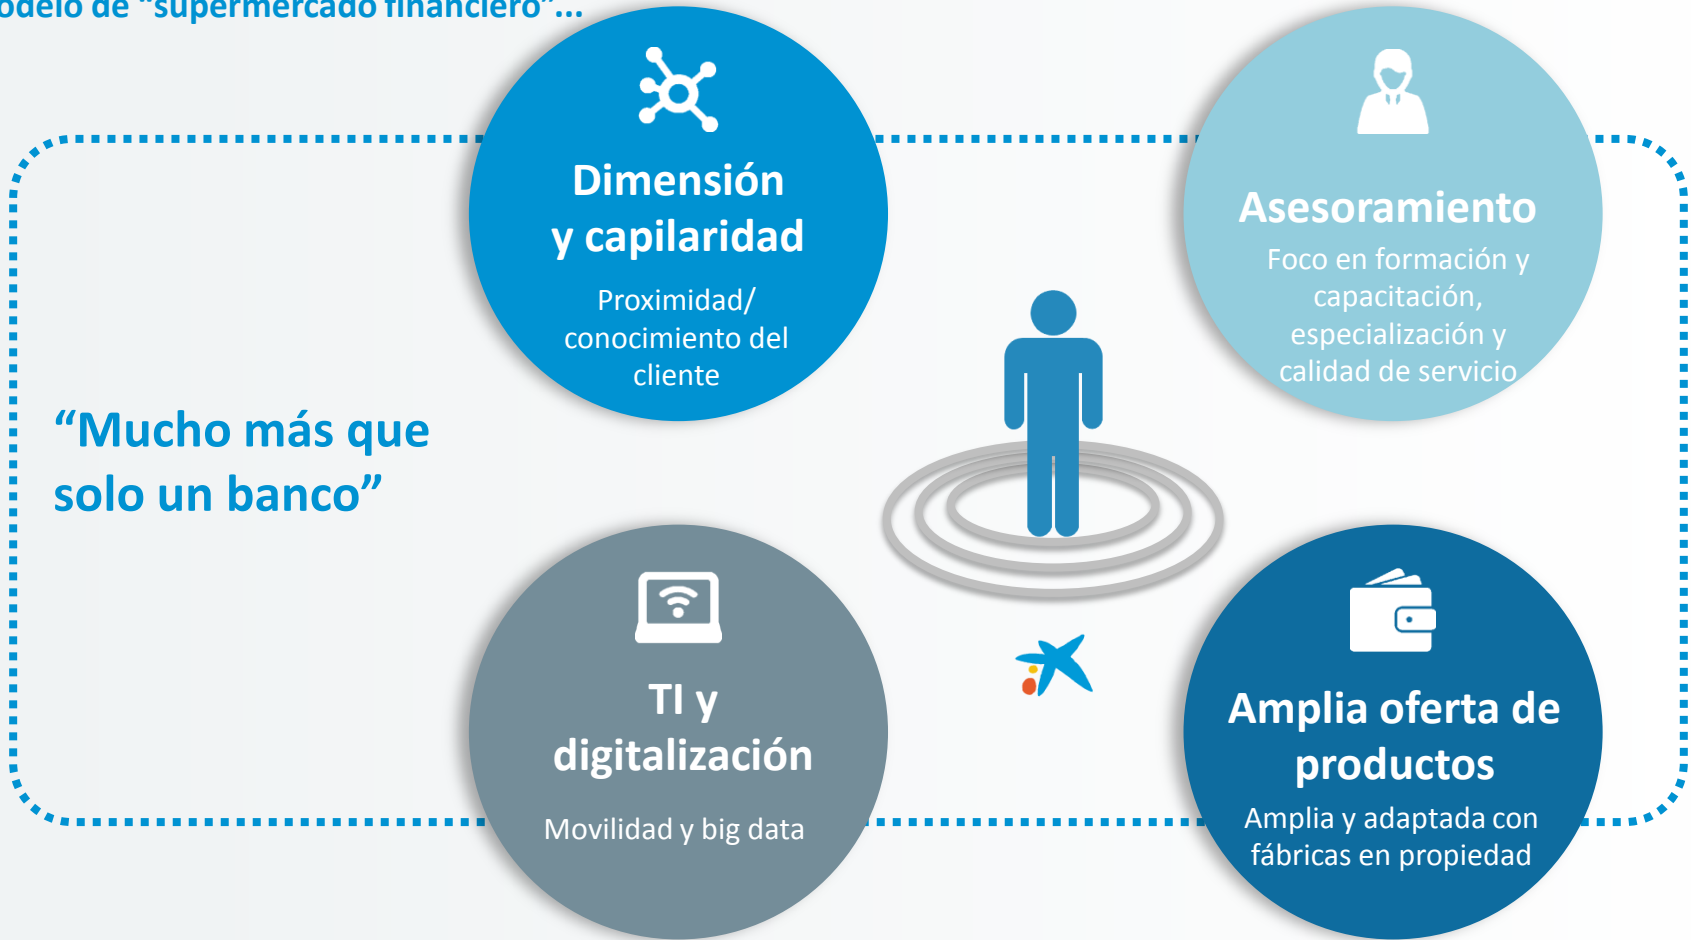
odelo de "supermercado financiero"...

Dimensión y capilaridad

Proximidad/ conocimiento del cliente

Asesoramiento

Foco en formación y capacitación, especialización y calidad de servicio

"Mucho más que solo un banco"

TI y digitalización

Movilidad y big data

Amplia oferta de productos

Amplia y adaptada con fábricas en propiedad